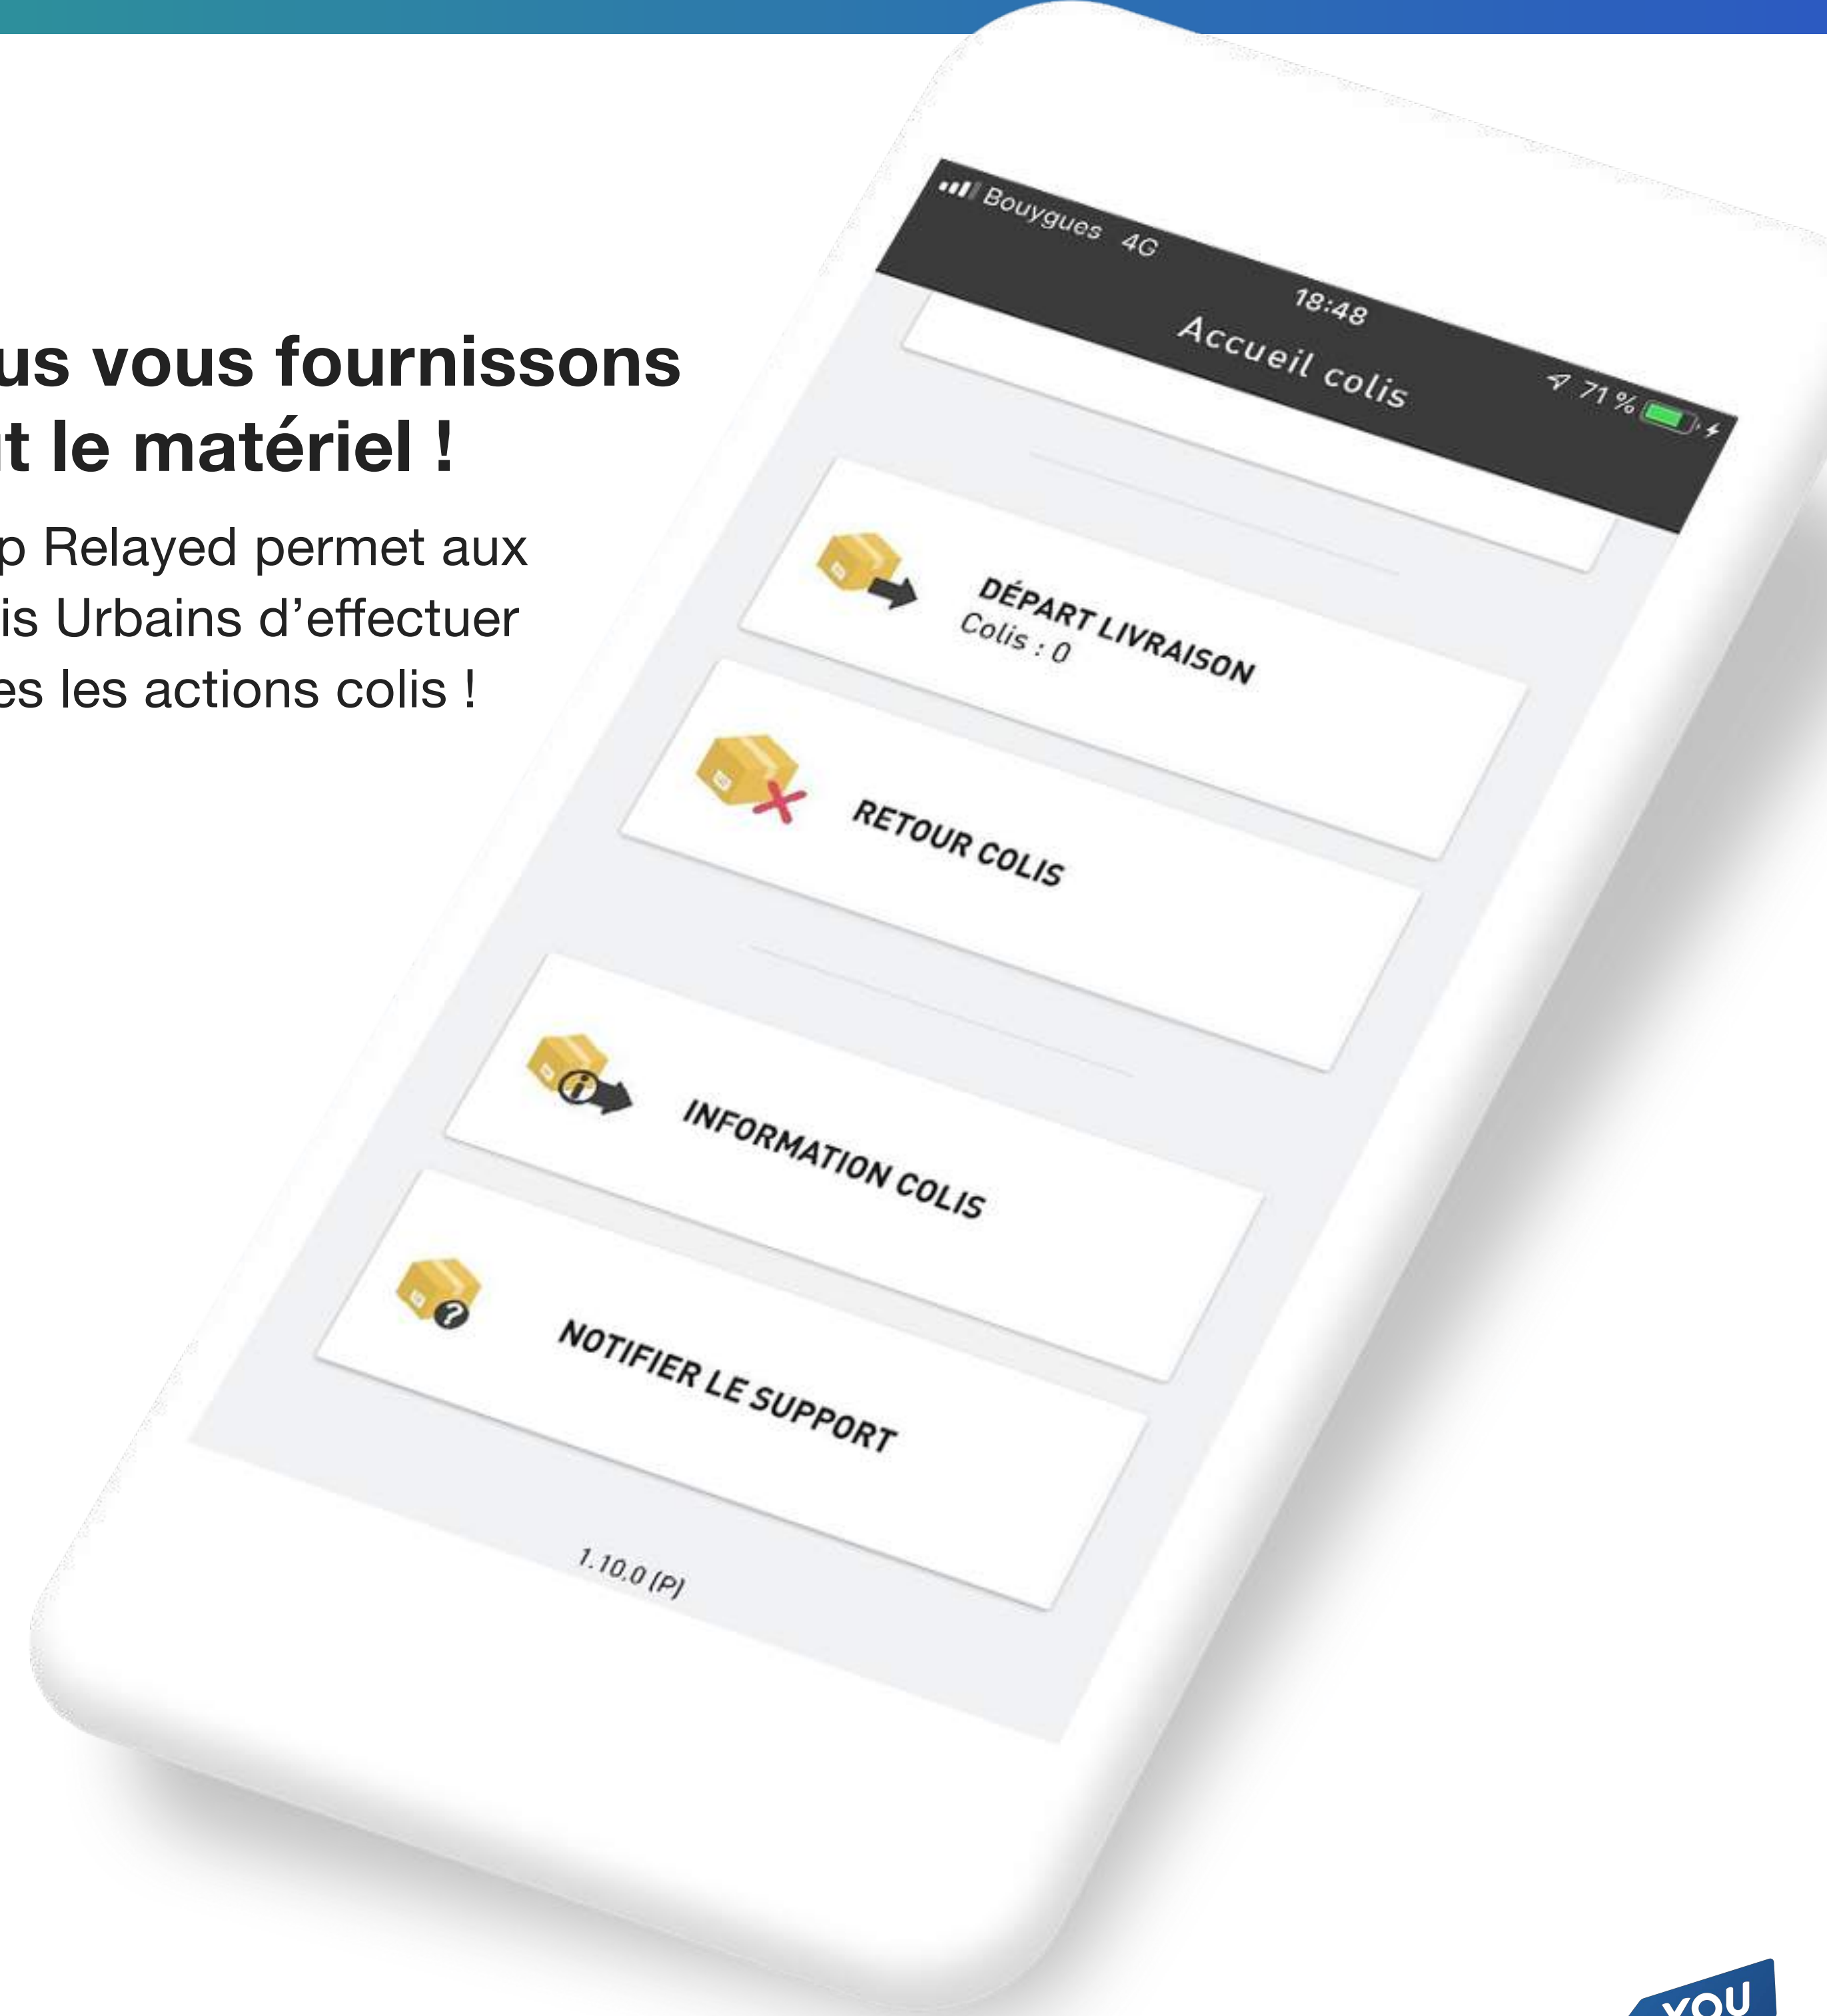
us vous fournissons
t le matériel !

p Relayed permet aux is Urbains d'effectuer es les actions colis !

Bouygues 4G
18:48
71 %
Accueil colis

DÉPART LIVRAISON
Colis : 0

RETOUR COLIS

INFORMATION COLIS

NOTIFIER LE SUPPORT

1.10.0 (P)

YOU